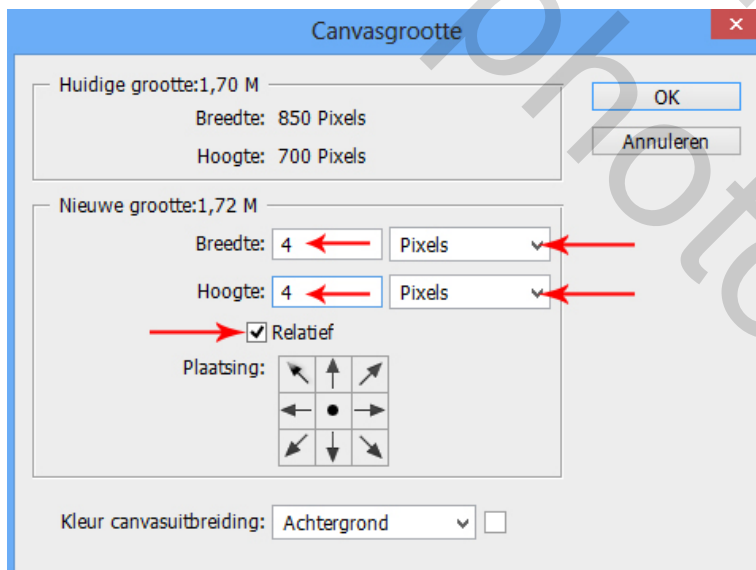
Canvasgrootte

Huidige grootte:1,70 M
Breedte: 850 Pixels
Hoogte: 700 Pixels

OK
Annuleren

Nieuwe grootte:1,72 M
Breedte: 4 Pixels
Hoogte: 4 Pixels
Relatief
Plaatsing:

Kleur canvasuitbreiding: Achtergrond

photo